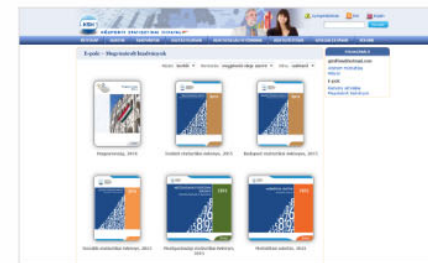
KSH
KÖZPONTI STATISZTIKAI HIVATAL

E-pub – Megrendelt kiadványok

Magyarország, 2015

Budapest statisztikai évkönyve, 2015

Somogy megyei statisztikai évkönyve, 2015

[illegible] statisztikai évkönyve, 2015

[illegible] statisztikai évkönyve, 2015

Statisztikai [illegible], 2015

FIÓKJÁNK

E-pub